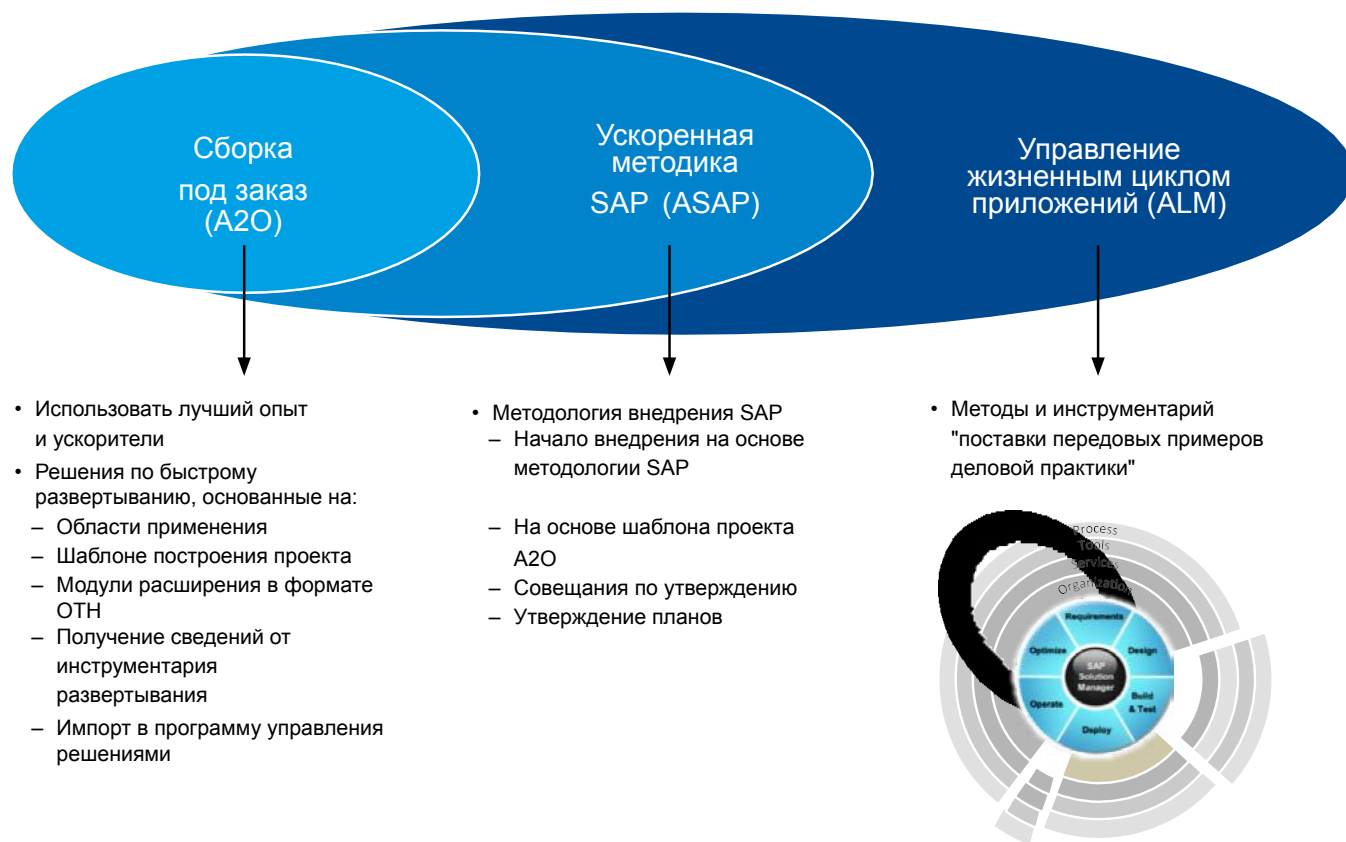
Сборка под заказ (A2O)

Ускоренная методика SAP (ASAP)

Управление жизненным циклом приложений (ALM)

• Использовать лучший опыт и ускорители
• Решения по быстрому развертыванию, основанные на:
– Области применения
– Шаблоне построения проекта
– Модули расширения в формате OTH
– Получение сведений от инструментария развертывания
– Импорт в программу управления решениями

• Методология внедрения SAP
– Начало внедрения на основе методологии SAP

– На основе шаблона проекта A2O
– Совещания по утверждению
– Утверждение планов

• Методы и инструментарий "поставки передовых примеров деловой практики"

Process
Tools
Services
Organization
Requirements
Design
Build & Test
Deploy
Operate
Optimize
SAP Solution Manager